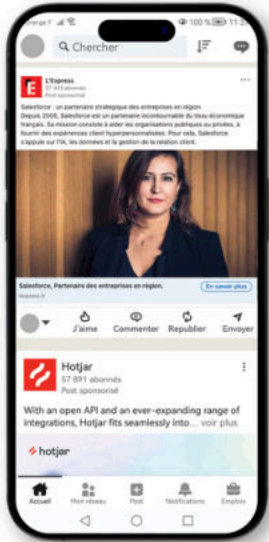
Orange F

100 %

11:3

Chercher

L'Express

57 493 abonnés

Post sponsorisé

Salesforce : un partenaire stratégique des entreprises en région

Depuis 2005, Salesforce est un partenaire incontournable du tissu économique français. Sa mission consiste à aider les organisations publiques ou privées, à fournir des expériences client hyperpersonnalisées. Pour cela, Salesforce s'appuie sur l'IA, les données et la gestion de la relation client.

Salesforce, Partenaire des entreprises en région.

lexpress.fr

En savoir plus

J'aime

Commenter

Republier

Envoyer

Hotjar

57 891 abonnés

Post sponsorisé

With an open API and an ever-expanding range of integrations, Hotjar fits seamlessly into... voir plus

hotjar

Accueil

Mon réseau

Post

Notifications

Emplois